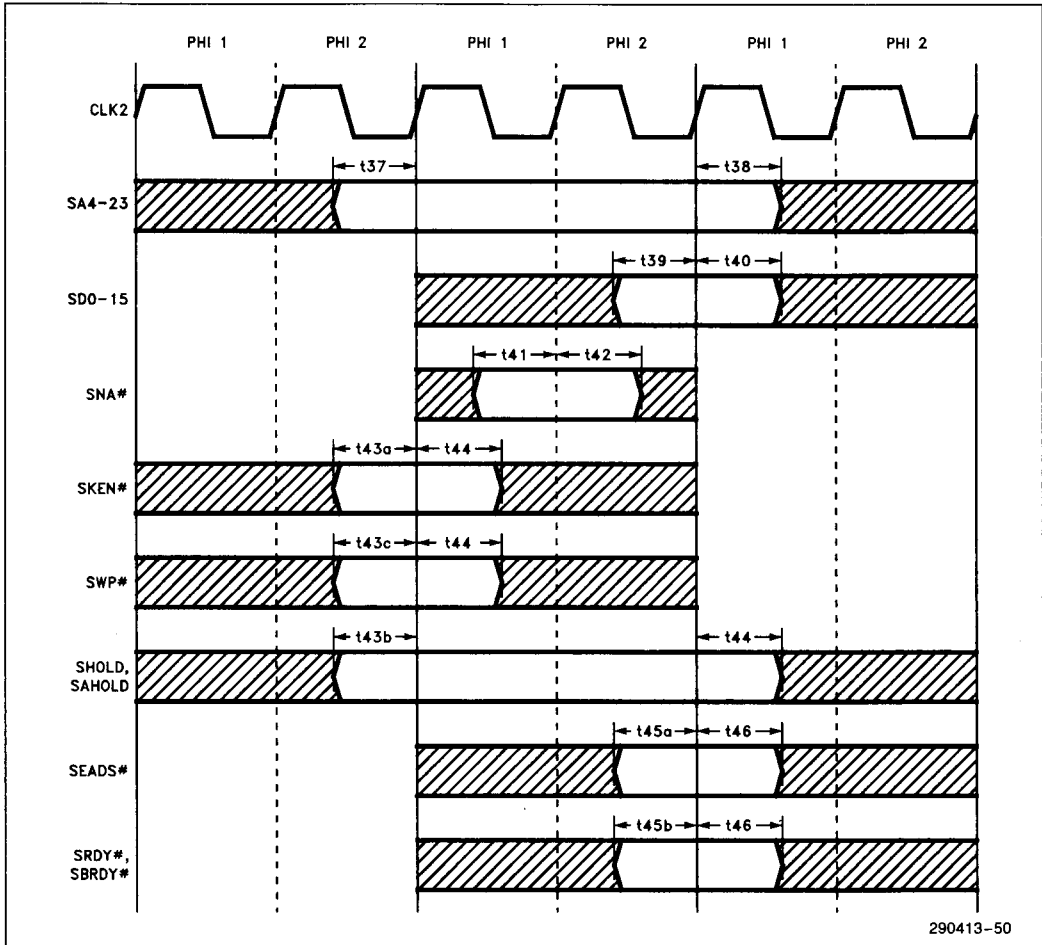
PHI 1 PHI 2 PHI 1 PHI 2 PHI 1 PHI 2

CLK2

SA4-23

t37

t38

SD0-15

t39

t40

SNA#

t41

t42

SKEN#

t43a

t44

SWP#

t43c

t44

SHOLD, SAHOLD

t43b

t44

SEADS#

t45a

t46

SRDY#, SBRDY#

t45b

t46

290413-50